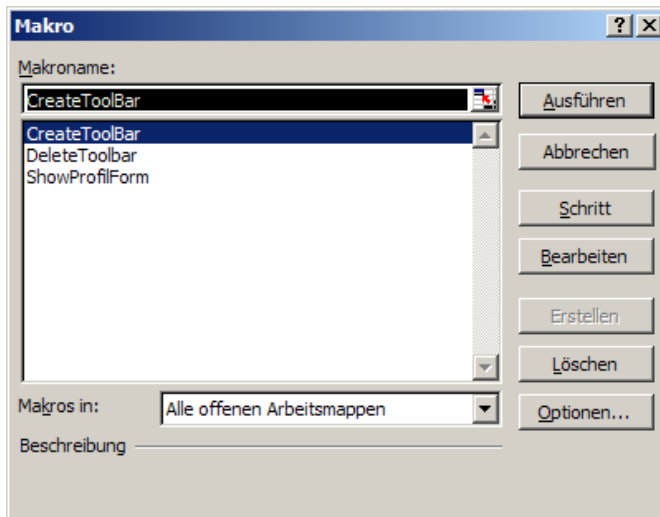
Makro

?
X

Makroname:

CreateToolBar

CreateToolBar
DeleteToolbar
ShowProfilForm

Ausführen

Abbrechen

Schritt

Bearbeiten

Erstellen

Löschen

Makros in:

Alle offenen Arbeitsmappen

Optionen...

Beschreibung